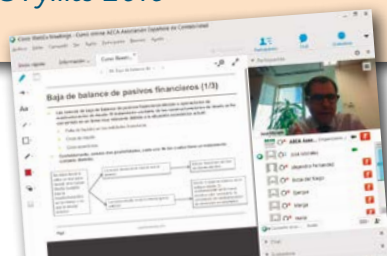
Cisco WebEx Meetings - Curso online AECA Asociación Española de Contabilidad

Inicio rápido

Información

Curso Baja...

Baja de balance de pasivos financieros (1/3)

Participantes

Chat

Participantes

José González

Alejandro Fernández

Victor del Rio

Enrique

Jorge

Marta